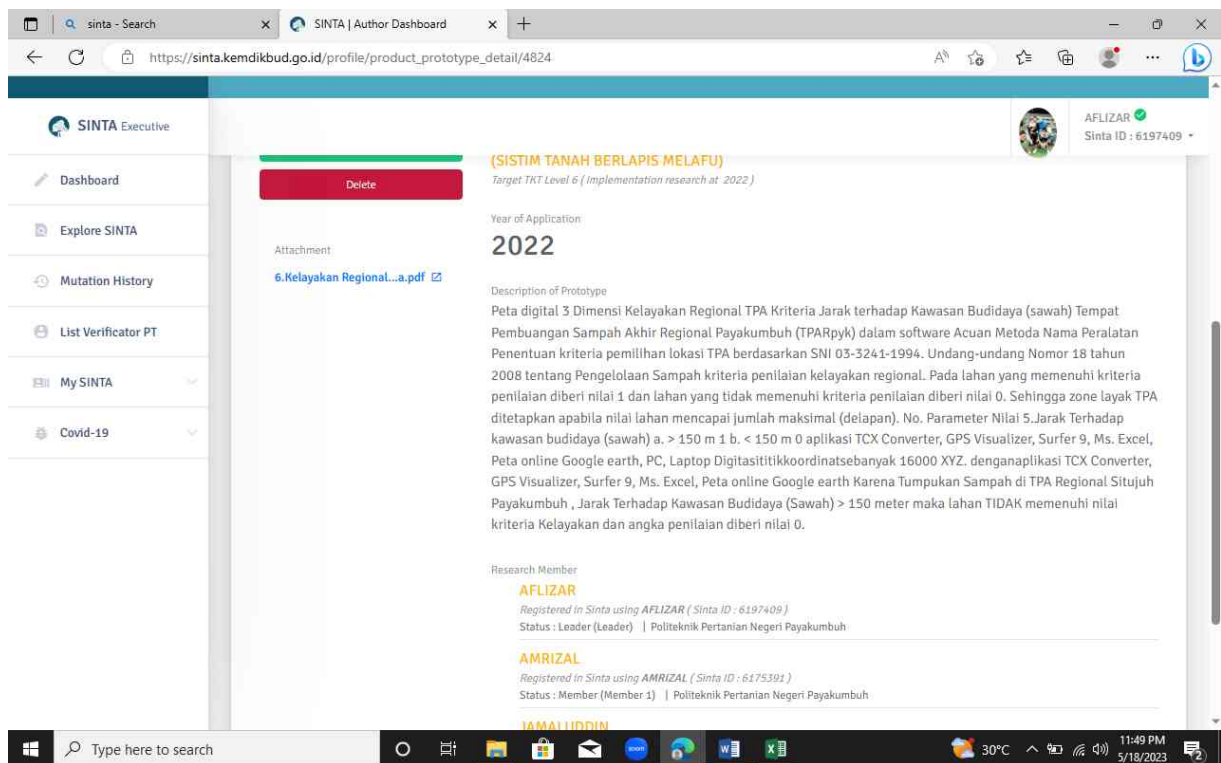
sinta - Search
SINTA | Author Dashboard
https://sinta.kemdikbud.go.id/profile/product_prototype_detail/4824

SINTA Executive

AFLIZAR
Sinta ID : 6197409

Dashboard
Explore SINTA
Mutation History
List Verificator PT
My SINTA
Covid-19

Delete

Attachment
6.Kelayakan Regional...a.pdf

(SISTIM TANAH BERLAPIS MELAFU)
Target TKT Level 6 ( Implementation research at 2022 )

Year of Application
2022

Description of Prototype
Peta digital 3 Dimensi Kelayakan Regional TPA Kriteria Jarak terhadap Kawasan Budidaya (sawah) Tempat Pembuangan Sampah Akhir Regional Payakumbuh (TPARpyk) dalam software Acuan Metoda Nama Peralatan Penentuan kriteria pemilihan lokasi TPA berdasarkan SNI 03-3241-1994. Undang-undang Nomor 18 tahun 2008 tentang Pengelolaan Sampah kriteria penilaian kelayakan regional. Pada lahan yang memenuhi kriteria penilaian diberi nilai 1 dan lahan yang tidak memenuhi kriteria penilaian diberi nilai 0. Sehingga zone layak TPA ditetapkan apabila nilai lahan mencapai jumlah maksimal (delapan). No. Parameter Nilai 5.Jarak Terhadap kawasan budidaya (sawah) a. > 150 m 1 b. < 150 m 0 aplikasi TCX Converter, GPS Visualizer, Surfer 9, Ms. Excel, Peta online Google earth, PC, Laptop Digitasititikkoordinatsebanyak 16000 XYZ. denganaplikasi TCX Converter, GPS Visualizer, Surfer 9, Ms. Excel, Peta online Google earth Karena Tumpukan Sampah di TPA Regional Situjuh Payakumbuh , Jarak Terhadap Kawasan Budidaya (Sawah) > 150 meter maka lahan TIDAK memenuhi nilai kriteria Kelayakan dan angka penilaian diberi nilai 0.

Research Member
AFLIZAR
Registered in Sinta using AFLIZAR ( Sinta ID : 6197409 )
Status : Leader (Leader) | Politeknik Pertanian Negeri Payakumbuh
AMRIZAL
Registered in Sinta using AMRIZAL ( Sinta ID : 6175391 )
Status : Member (Member 1) | Politeknik Pertanian Negeri Payakumbuh
JAMALUDDIN

Type here to search
30°C
11:49 PM
5/18/2023